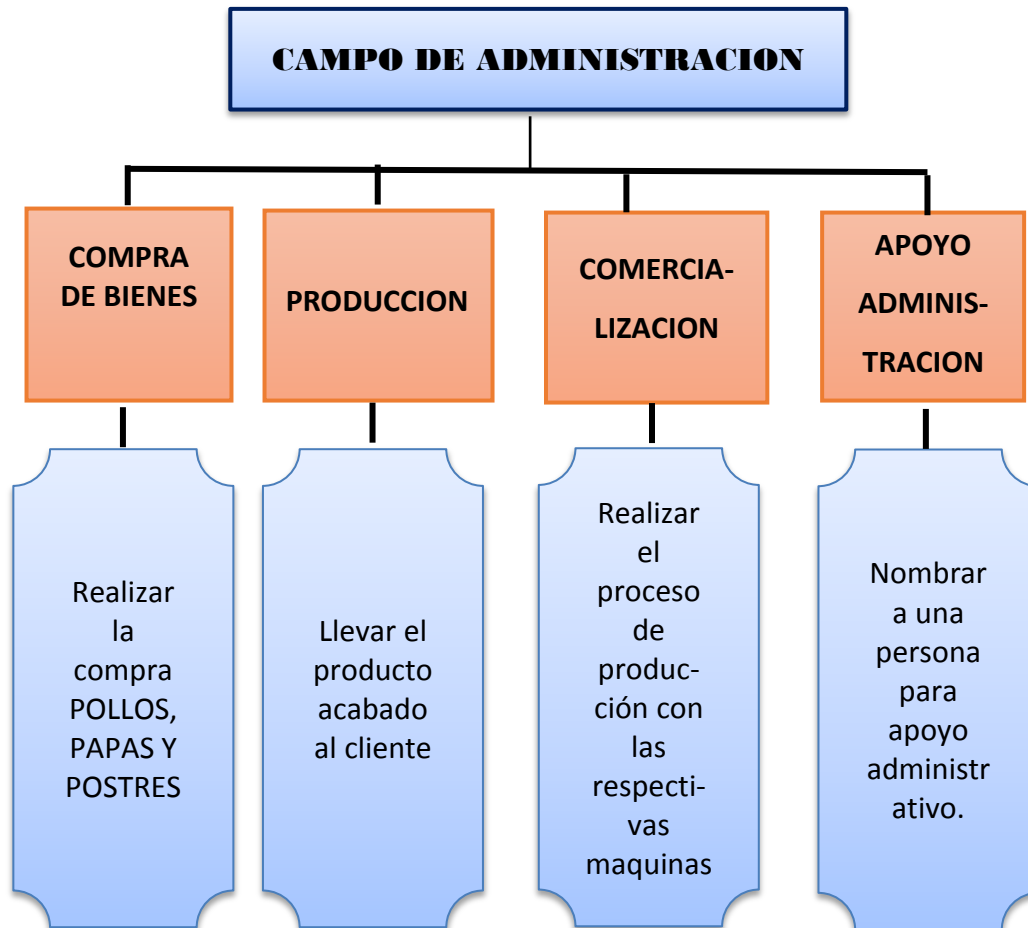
CAMPO DE ADMINISTRACION

COMPRA DE BIENES

PRODUCCION

COMERCIALIZACION

APOYO ADMINISTRACION

Realizar la compra POLLOS, PAPAS Y POSTRES

Llevar el producto acabado al cliente

Realizar el proceso de producción con las respectivas maquinas

Nombrar a una persona para apoyo administrativo.